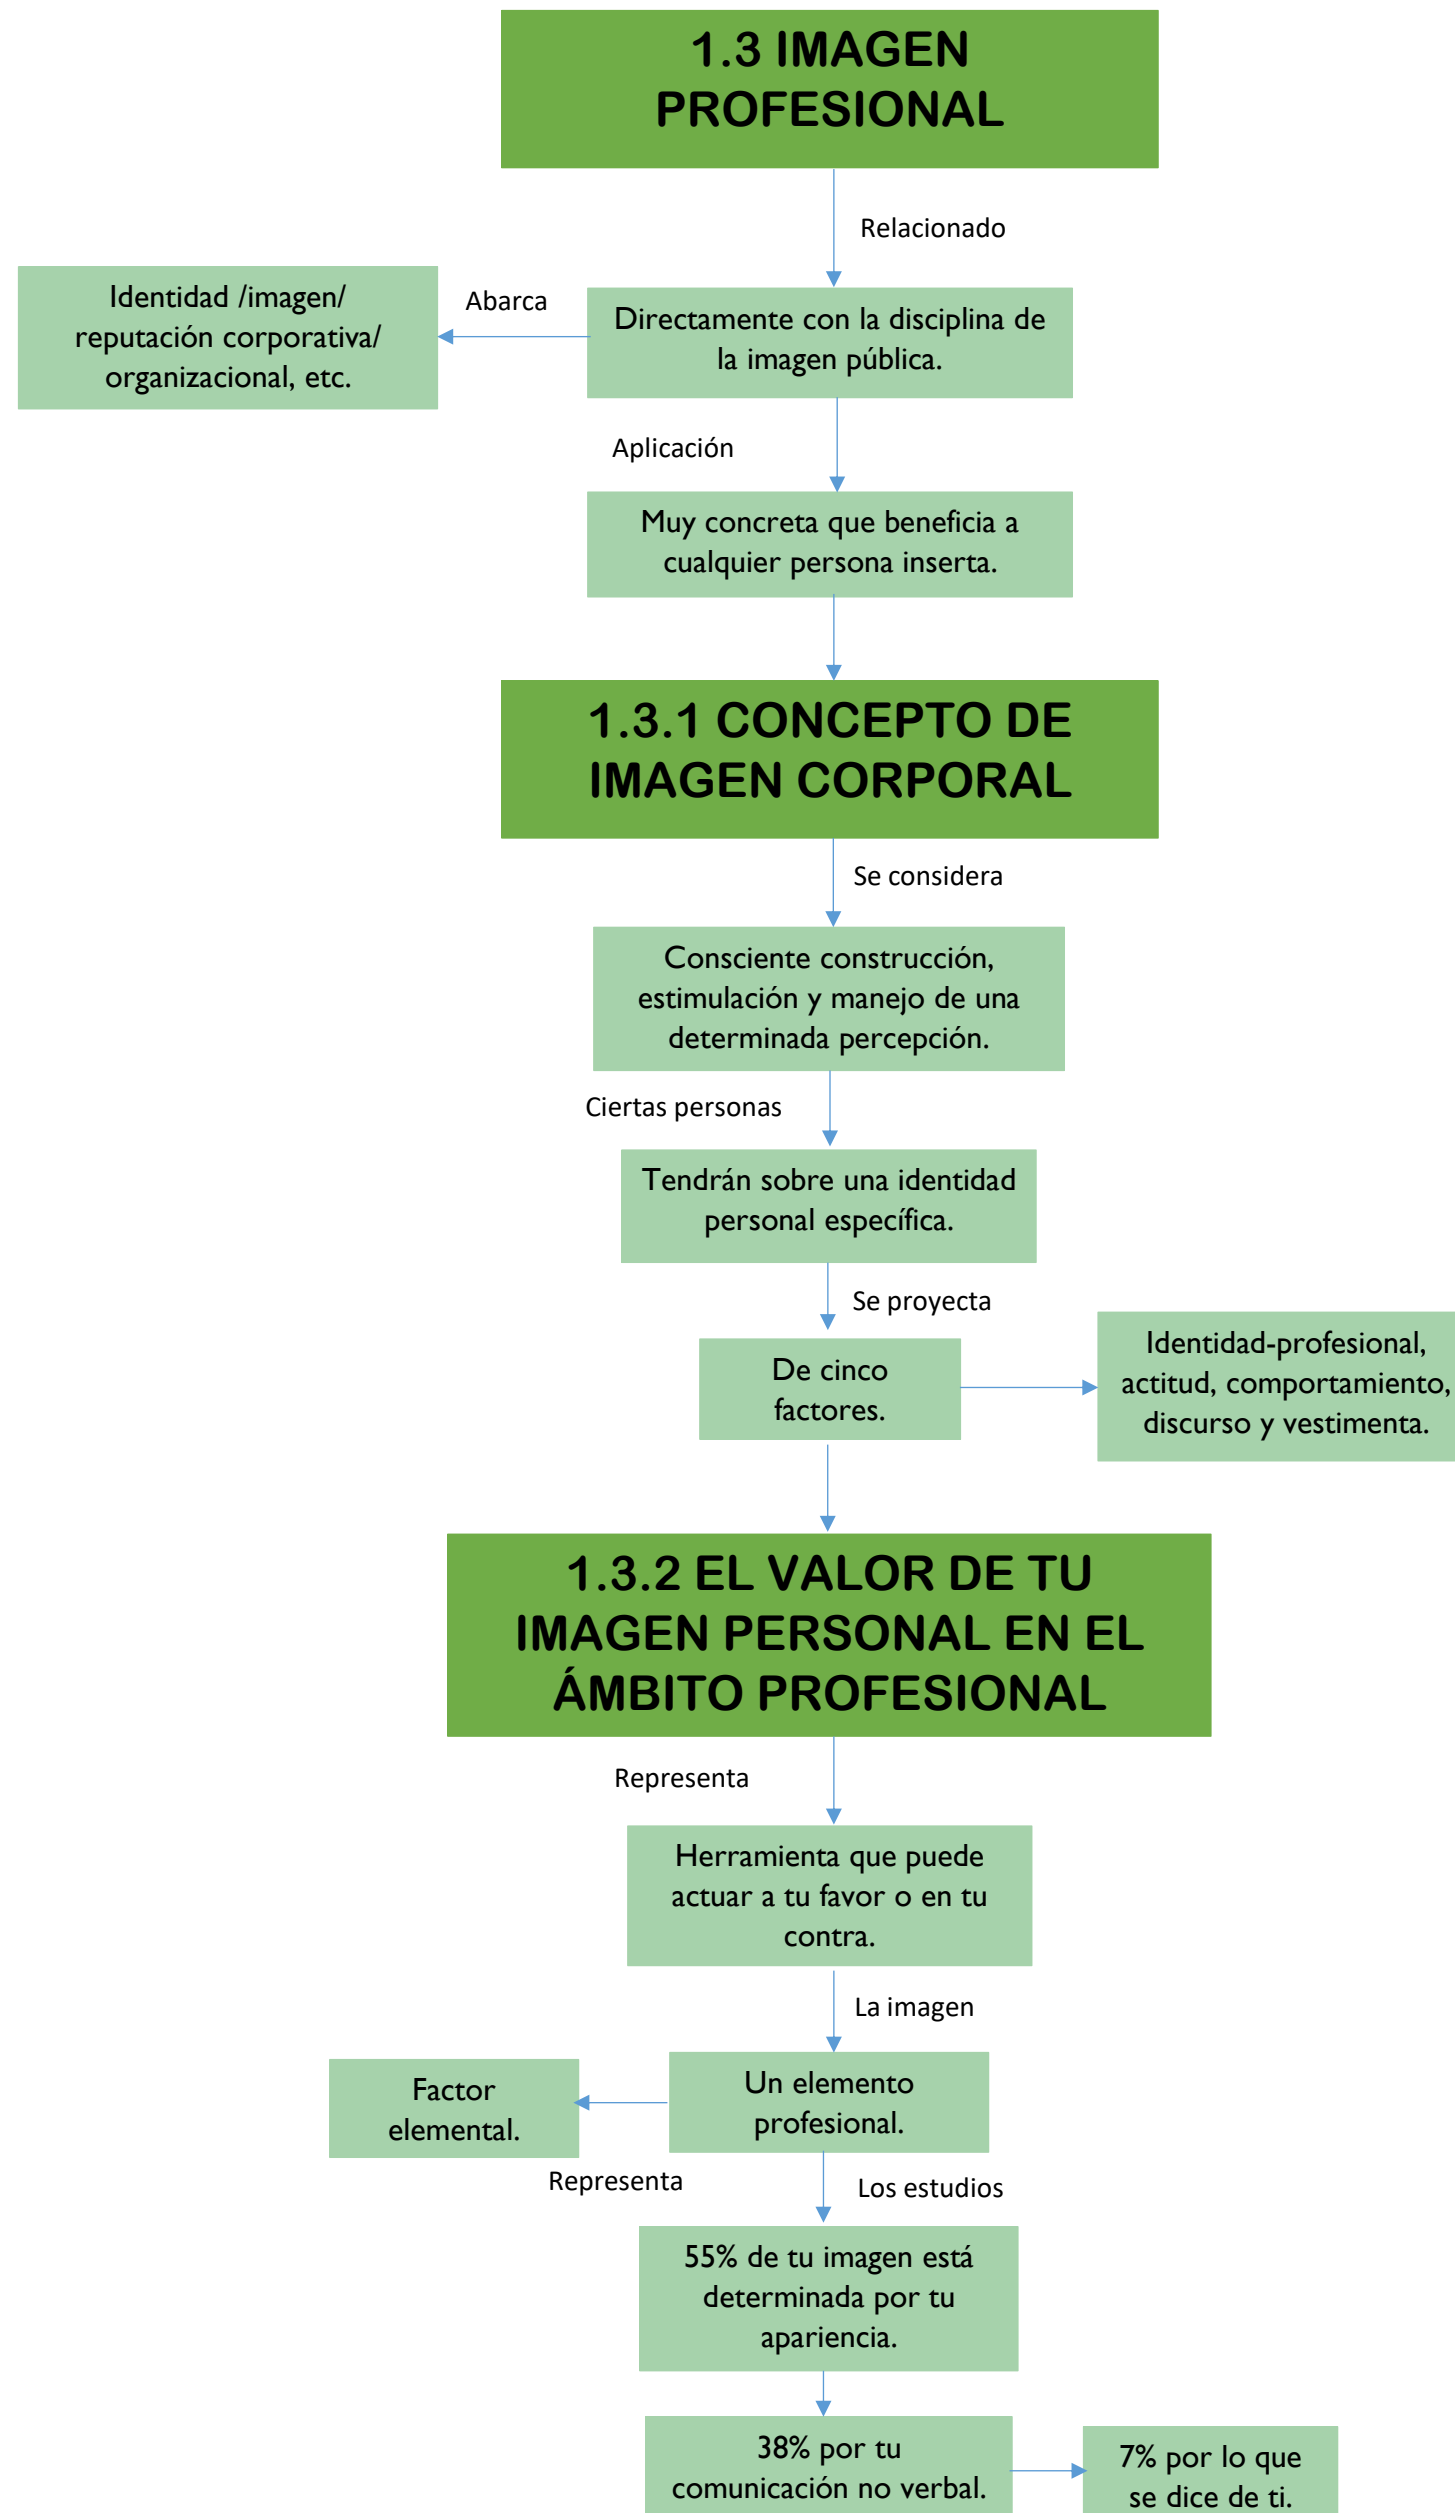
1.3 IMAGEN PROFESIONAL

Relacionado

Identidad /imagen/ reputación corporativa/ organizacional, etc.

Abarca

Directamente con la disciplina de la imagen pública.

Aplicación

Muy concreta que beneficia a cualquier persona inserta.

1.3.1 CONCEPTO DE IMAGEN CORPORAL

Se considera

Consciente construcción, estimulación y manejo de una determinada percepción.

Ciertas personas

Tendrán sobre una identidad personal específica.

Se proyecta

De cinco factores.

Identidad-profesional, actitud, comportamiento, discurso y vestimenta.

1.3.2 EL VALOR DE TU IMAGEN PERSONAL EN EL ÁMBITO PROFESIONAL

Representa

Herramienta que puede actuar a tu favor o en tu contra.

La imagen

Factor elemental.

Un elemento profesional.

Representa

Los estudios

55% de tu imagen está determinada por tu apariencia.

38% por tu comunicación no verbal.

7% por lo que se dice de ti.